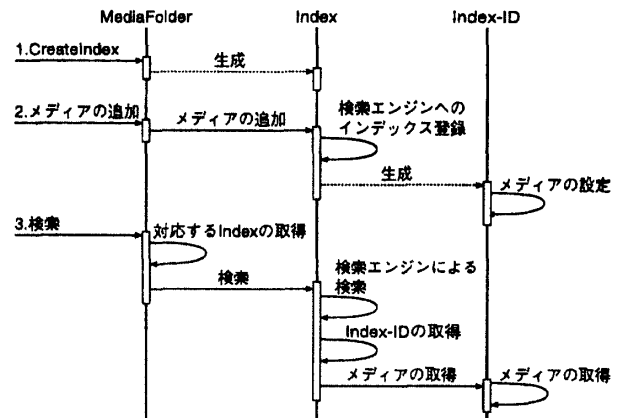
MediaFolder
Index
Index-ID

1.CreateIndex
生成

2.メディアの追加
メディアの追加
検索エンジンへのインデックス登録
生成
メディアの設定

3.検索
対応するIndexの取得
検索
検索エンジンによる検索
Index-IDの取得
メディアの取得
メディアの取得